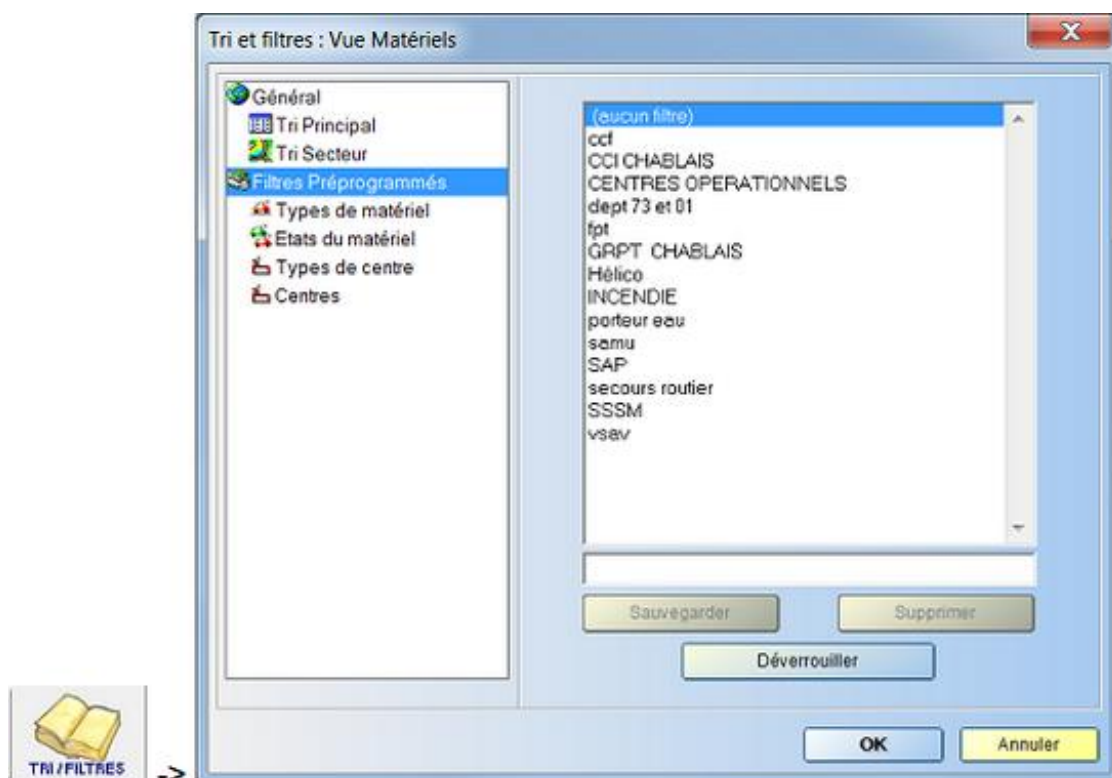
Tri et filtres : Vue Matériels

Général
Tri Principal
Tri Secteur
Filtres Préprogrammés
Types de matériel
Etats du matériel
Types de centre
Centres

(aucun filtre)
ccf
CCI CHABLAIS
CENTRES OPERATIONNELS
dept 73 et 01
fpt
GRPT CHABLAIS
Hélico
INCENDIE
porteur eau
samu
SAP
secours routier
SSSM
vsav

Sauvegarder
Supprimer
Déverrouiller

OK
Annuler

TRI / FILTRES
->